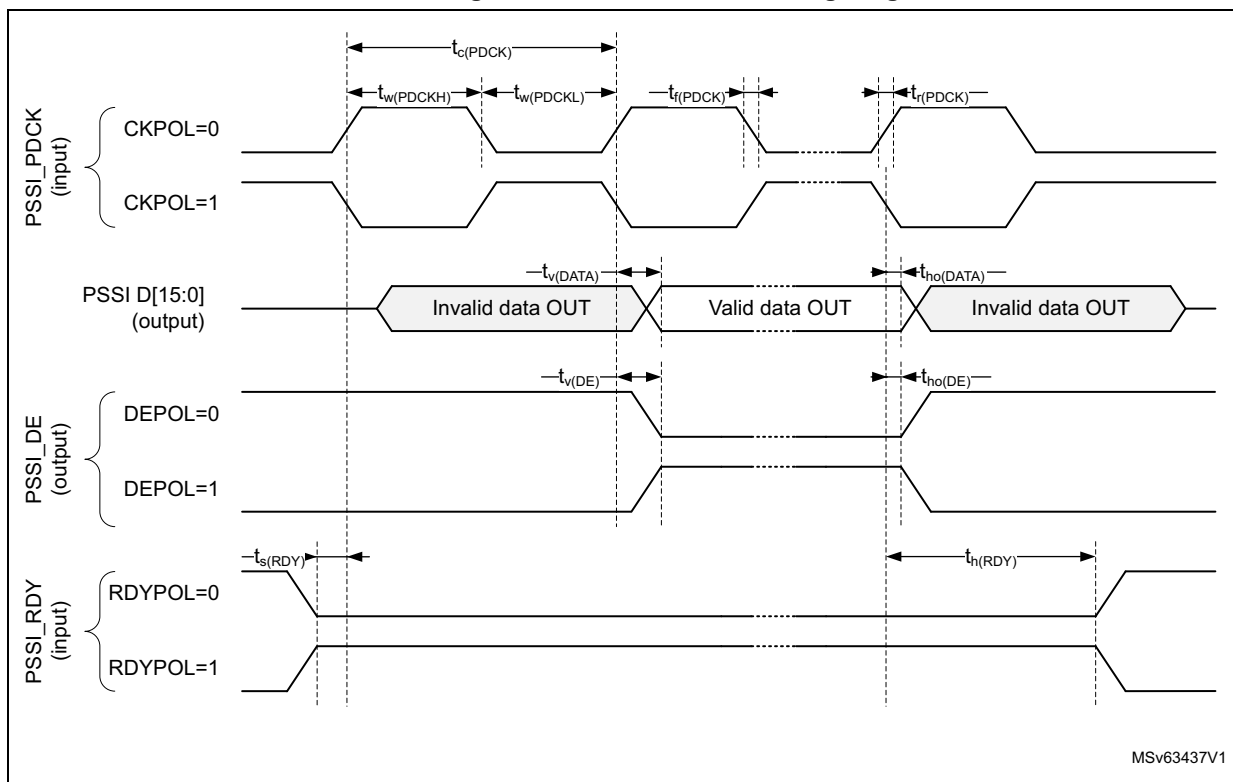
$t_{c(PDCK)}$

$t_{w(PDCKH)}$ $t_{w(PDCKL)}$ $t_{f(PDCK)}$ $t_{r(PDCK)}$

PSSI_PDCK (input)

CKPOL=0

CKPOL=1

$t_{v(DATA)}$ $t_{ho(DATA)}$

PSSI D[15:0] (output)

Invalid data OUT

Valid data OUT

Invalid data OUT

$t_{v(DE)}$ $t_{ho(DE)}$

PSSI_DE (output)

DEPOL=0

DEPOL=1

$t_{s(RDY)}$ $t_{h(RDY)}$

PSSI_RDY (input)

RDYPOL=0

RDYPOL=1

MSv63437V1